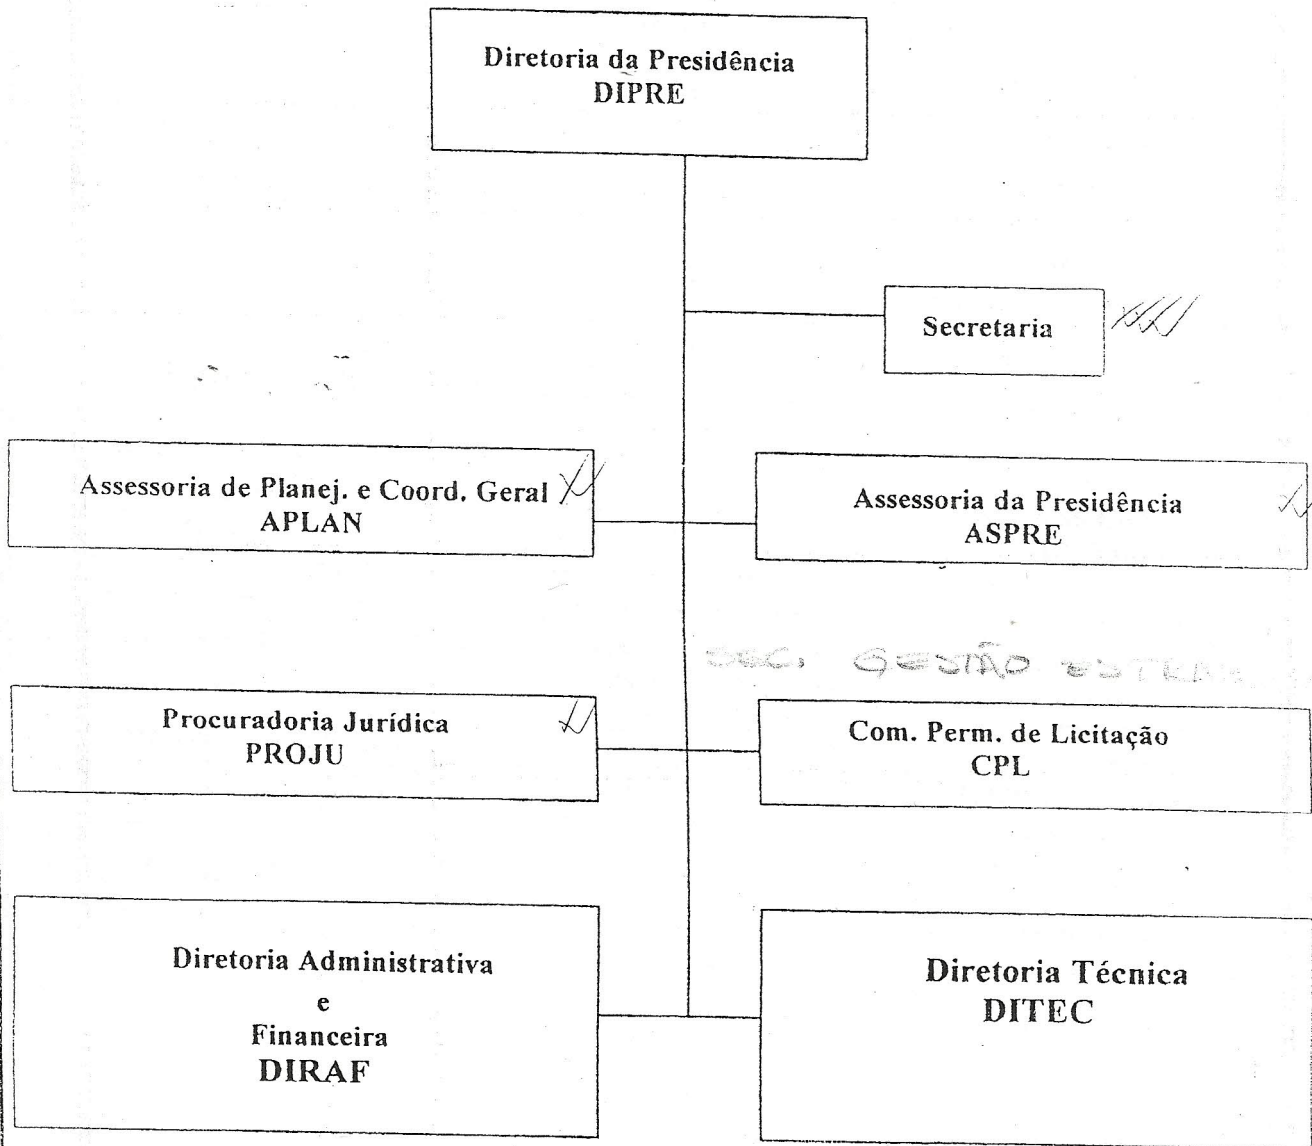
Diretoria da Presidência
DIPRE

Secretaria

Assessoria de Planej. e Coord. Geral
APLAN

Assessoria da Presidência
ASPRE

SEC. GESTÃO ESTRA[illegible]

Procuradoria Jurídica
PROJU

Com. Perm. de Licitação
CPL

Diretoria Administrativa
e
Financeira
DIRAF

Diretoria Técnica
DITEC